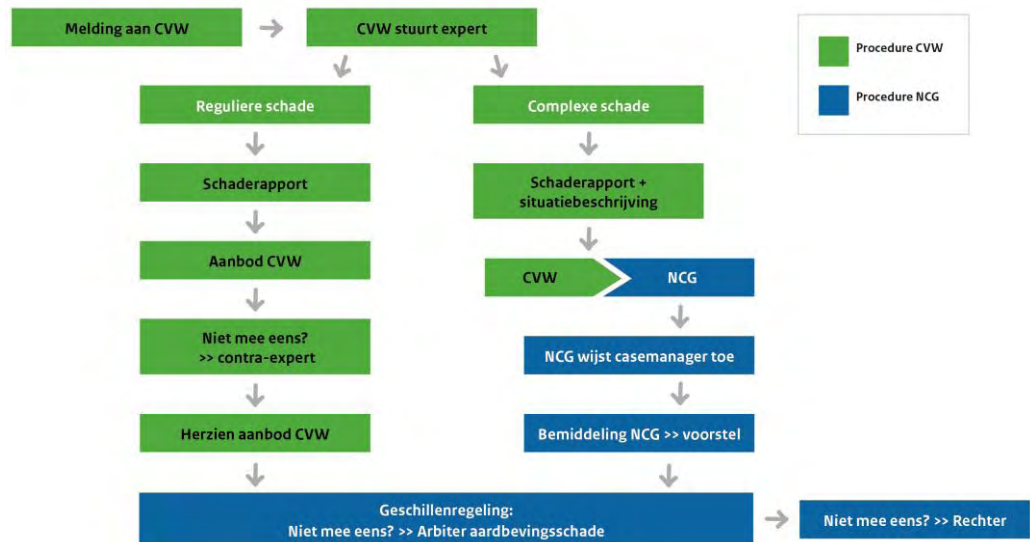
Melding aan CVW

CVW stuurt expert

Procedure CVW

Procedure NCG

Reguliere schade

Complexe schade

Schaderapport

Schaderapport + situatiebeschrijving

Aanbod CVW

CVW

NCG

Niet mee eens? >> contra-expert

NCG wijst casemanager toe

Herzien aanbod CVW

Bemiddeling NCG >> voorstel

Geschillenregeling: Niet mee eens? >> Arbiter aardbevingsschade

Niet mee eens? >> Rechter